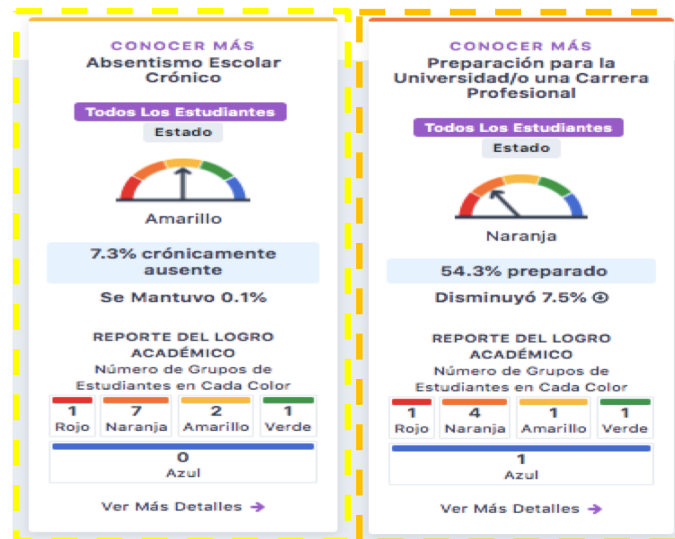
CONOCER MÁS
Absentismo Escolar Crónico

Todos Los Estudiantes
Estado

Amarillo

7.3% crónicamente ausente

Se Mantuvo 0.1%

REPORTE DEL LOGRO ACADÉMICO
Número de Grupos de Estudiantes en Cada Color

| 1 Rojo | 7 Naranja | 2 Amarillo | 1 Verde |
|---|---|---|---|

0
Azul

Ver Más Detalles →

CONOCER MÁS
Preparación para la Universidad/o una Carrera Profesional

Todos Los Estudiantes
Estado

Naranja

54.3% preparado

Disminuyó 7.5%

REPORTE DEL LOGRO ACADÉMICO
Número de Grupos de Estudiantes en Cada Color

| 1 Rojo | 4 Naranja | 1 Amarillo | 1 Verde |
|---|---|---|---|

1
Azul

Ver Más Detalles →